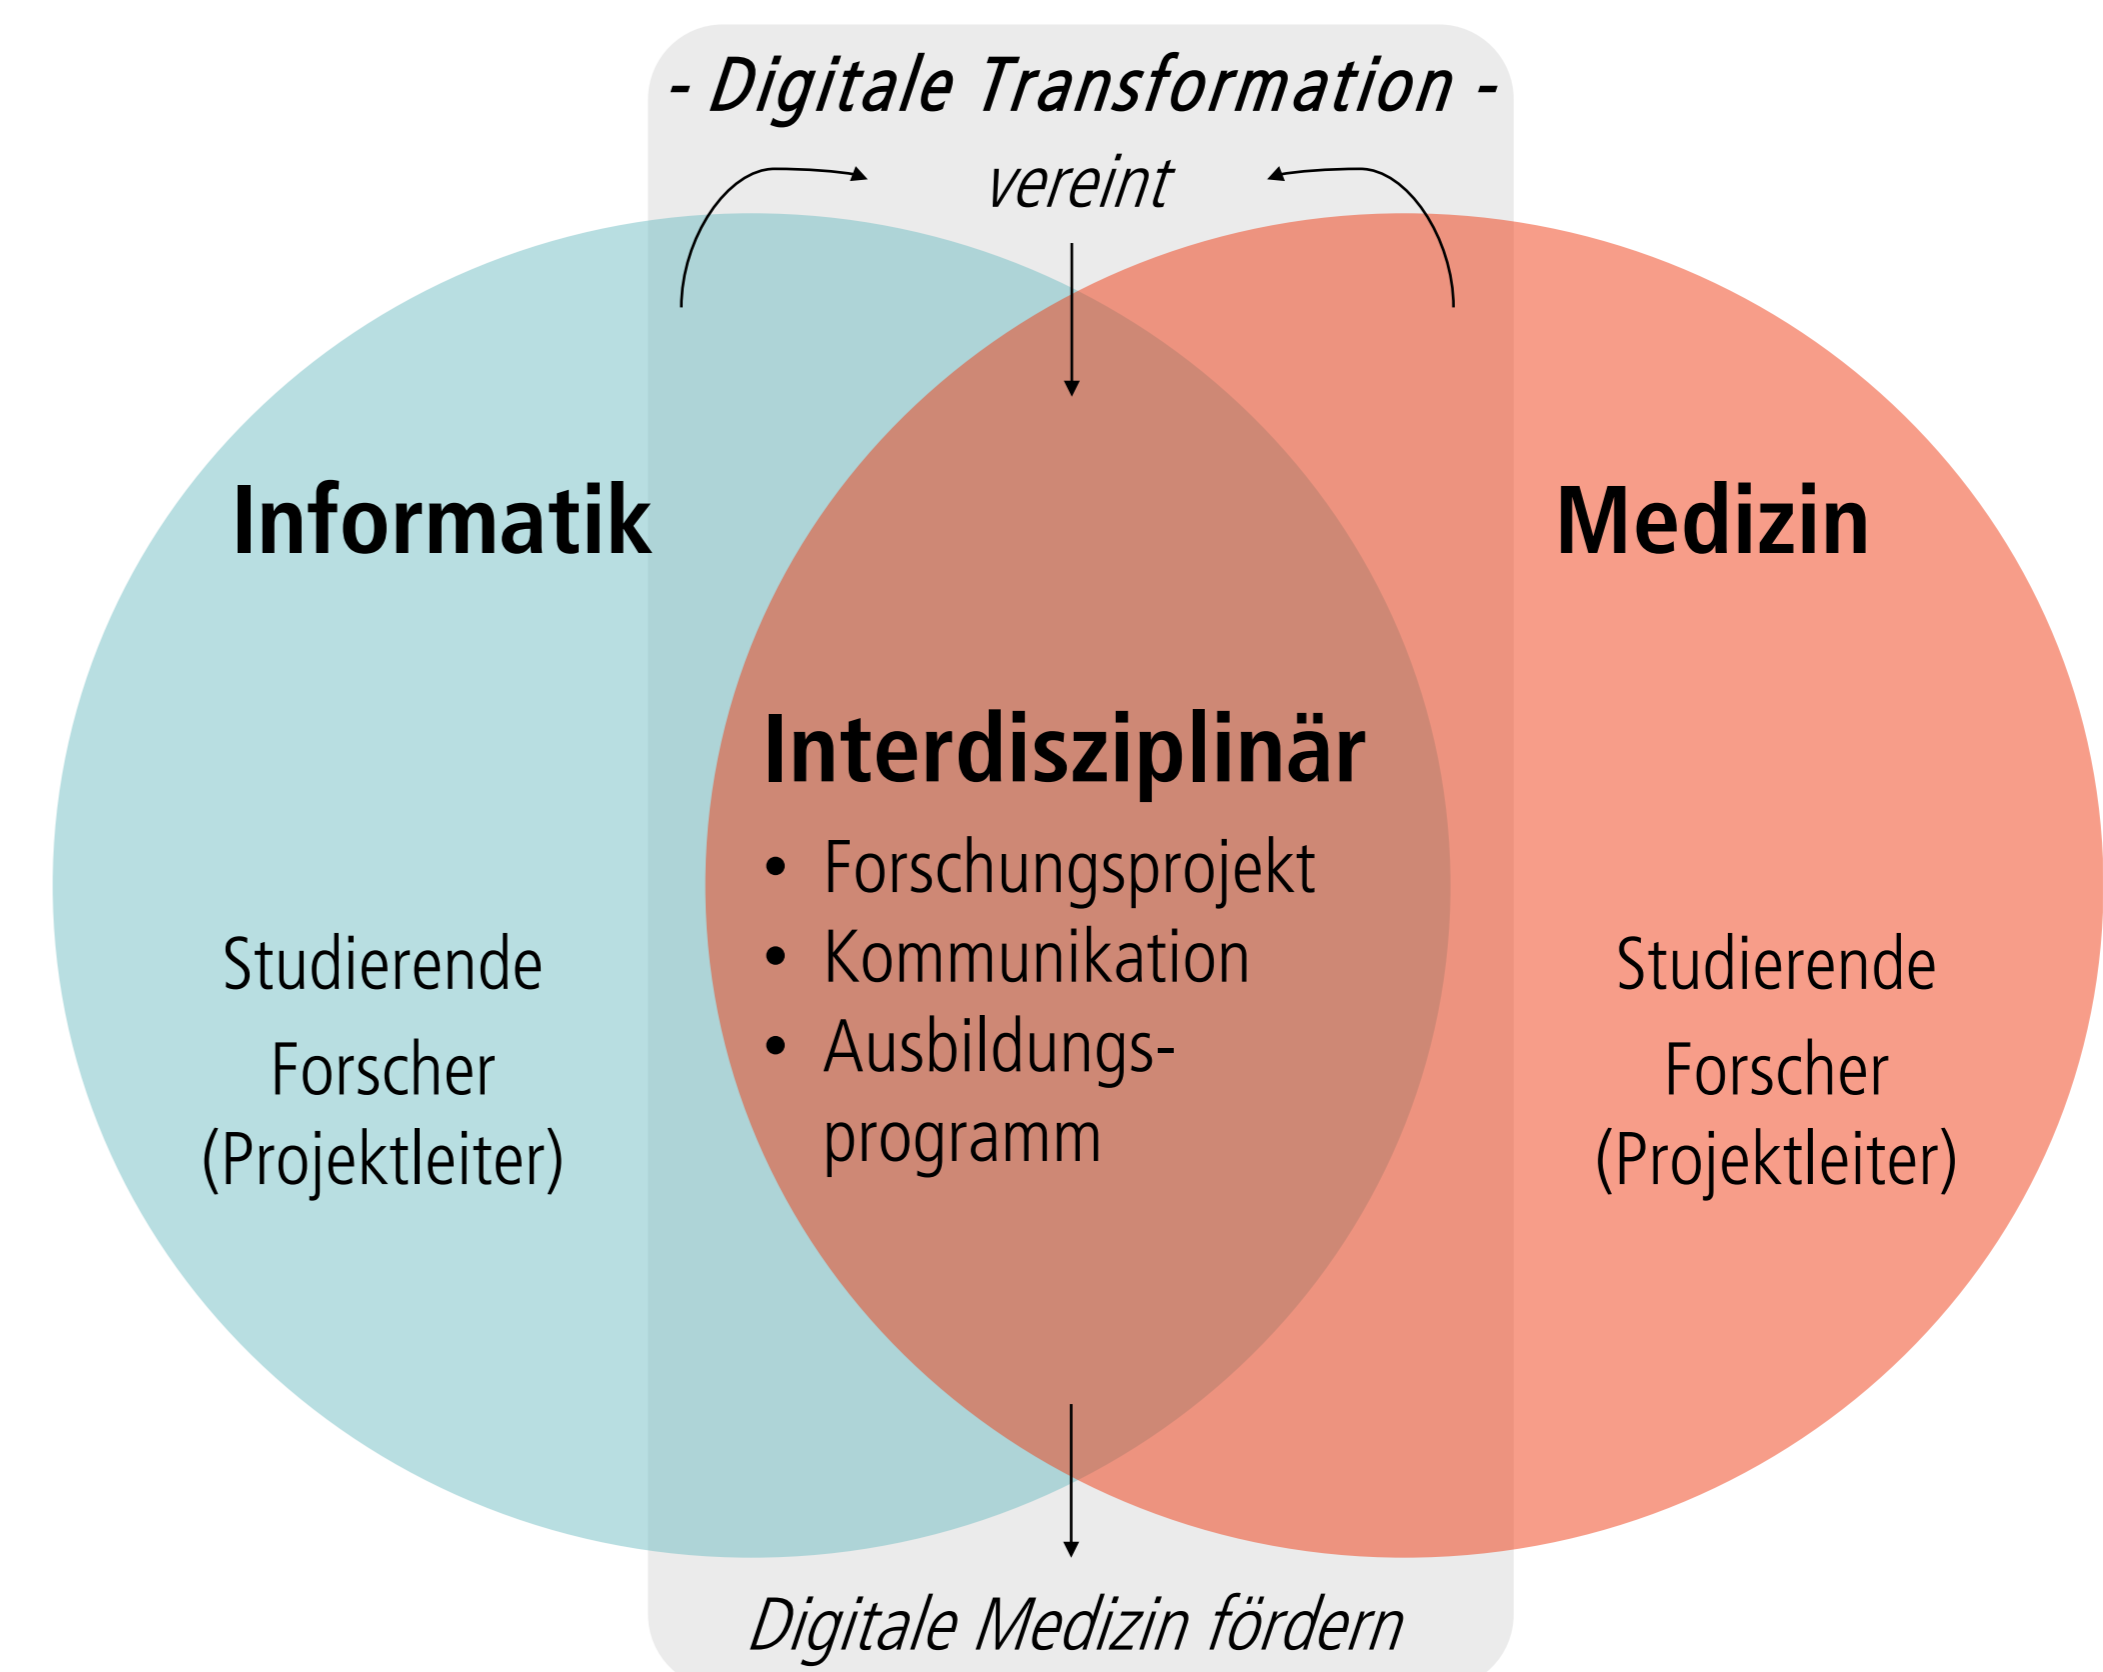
- Digitale Transformation -

vereint

Informatik

Studierende

Forscher (Projektleiter)

Interdisziplinär

- Forschungsprojekt
- Kommunikation
- Ausbildungsprogramm

Medizin

Studierende

Forscher (Projektleiter)

Digitale Medizin fördern